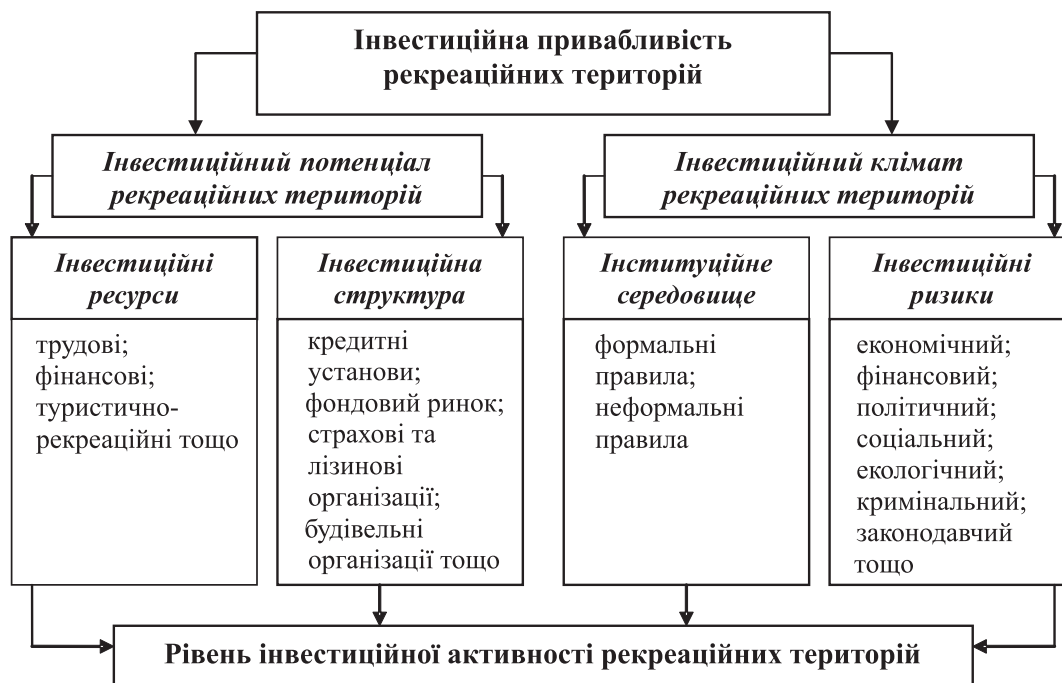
Інвестиційна привабливість рекреаційних територій

Інвестиційний потенціал рекреаційних територій

Інвестиційний клімат рекреаційних територій

Інвестиційні ресурси

трудові;
фінансові;
туристично-рекреаційні тощо

Інвестиційна структура

кредитні установи;
фондовий ринок;
страхові та лізинові організації;
будівельні організації тощо

Інституційне середовище

формальні правила;
неформальні правила

Інвестиційні ризики

економічний;
фінансовий;
політичний;
соціальний;
екологічний;
кримінальний;
законодавчий тощо

Рівень інвестиційної активності рекреаційних територій